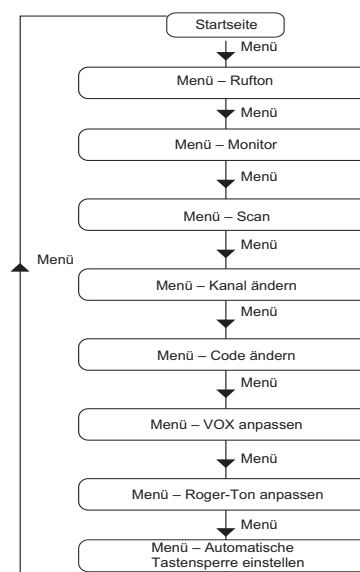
Startseite
Menü
Menü – Rufton
Menü
Menü – Monitor
Menü
Menü – Scan
Menü
Menü
Menü – Kanal ändern
Menü
Menü – Code ändern
Menü
Menü – VOX anpassen
Menü
Menü – Roger-Ton anpassen
Menü
Menü – Automatische Tastensperre einstellen